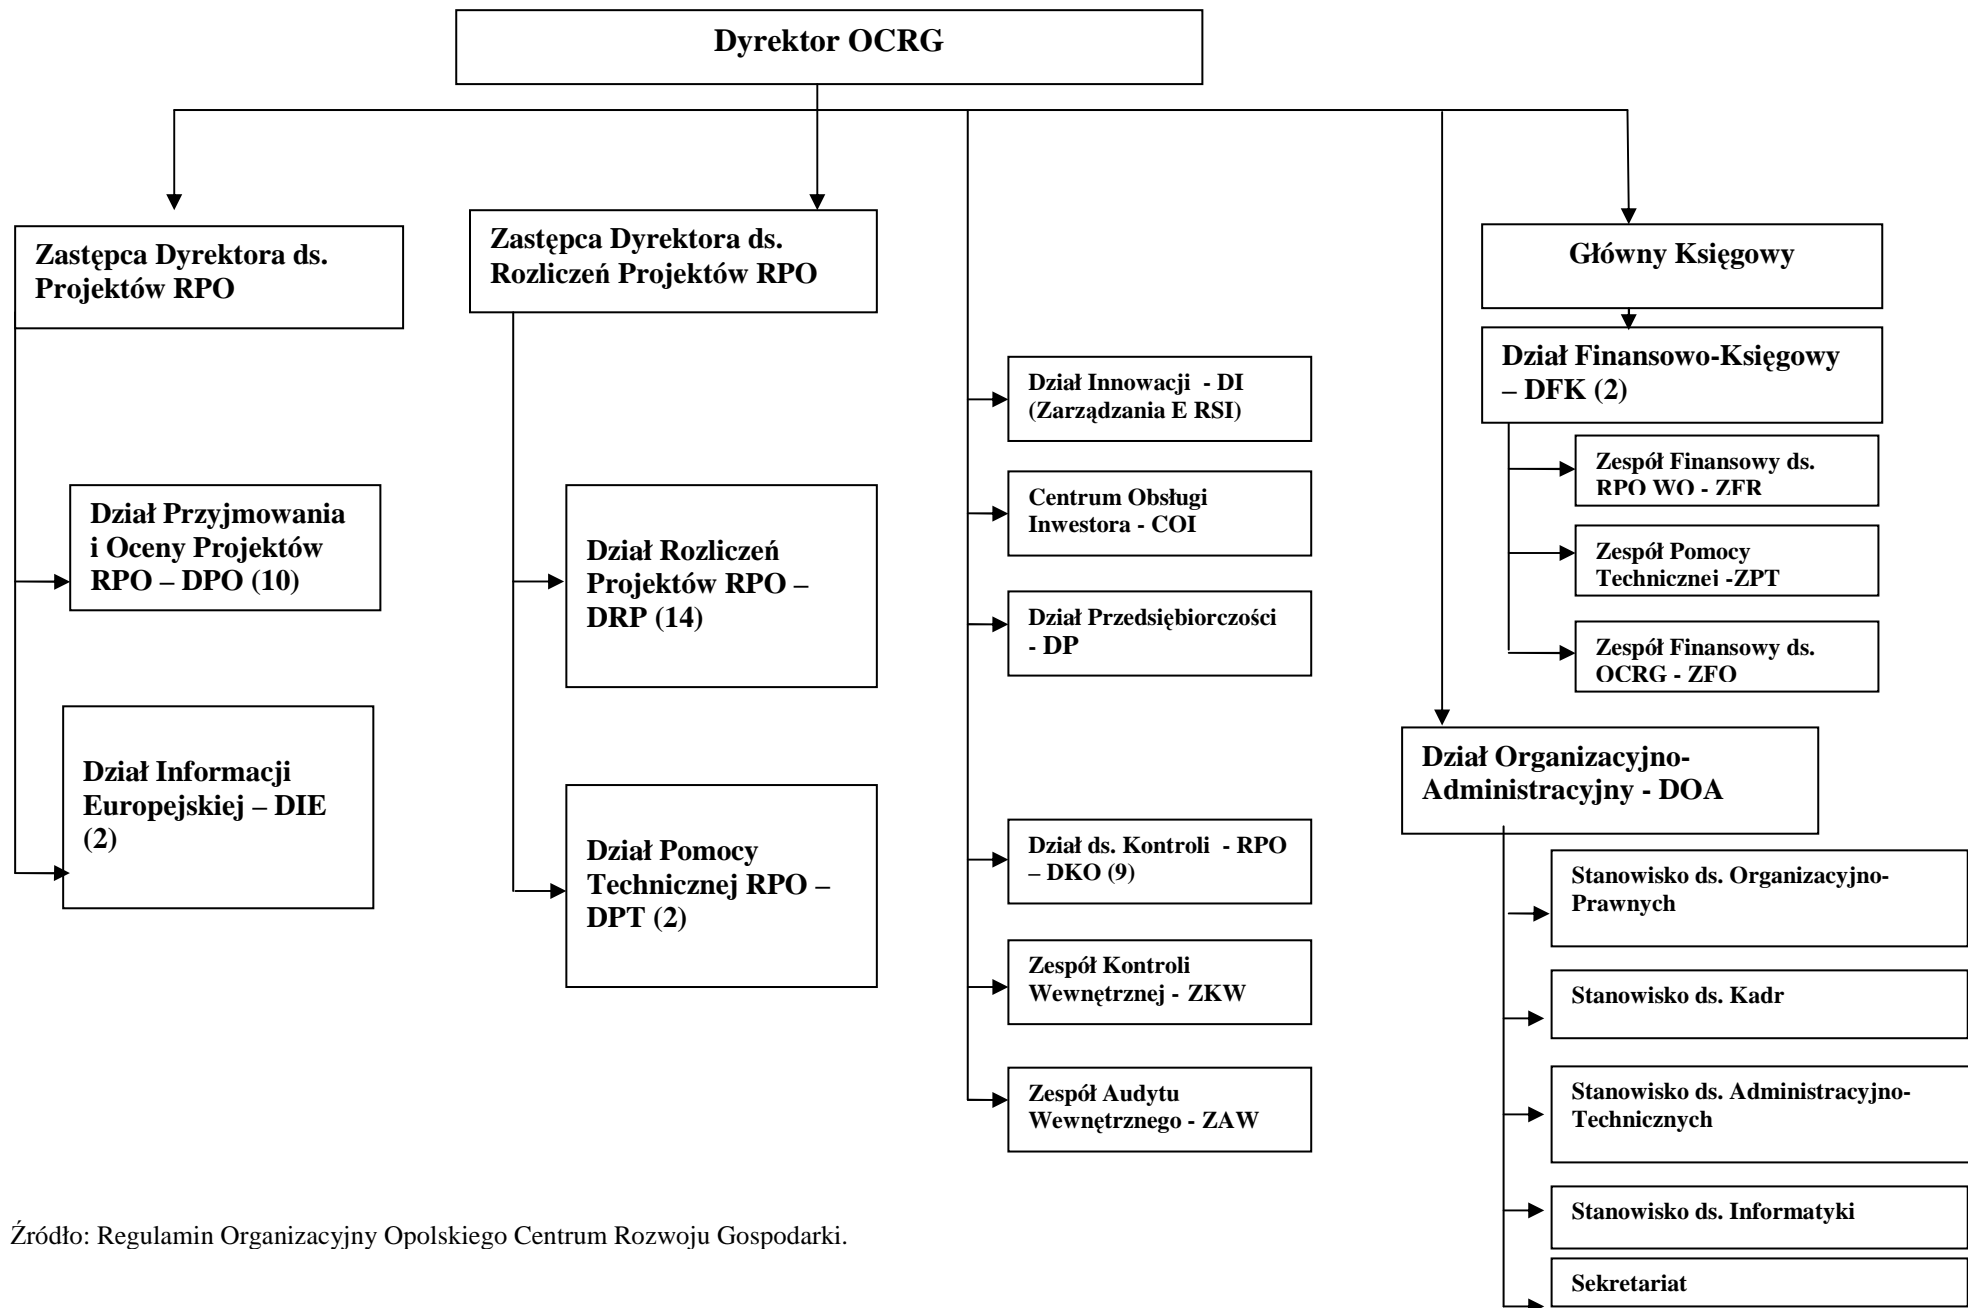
Dyrektor OCRG

Zastępca Dyrektora ds. Projektów RPO

Zastępca Dyrektora ds. Rozliczeń Projektów RPO

Główny Księgowy

Dział Finansowo-Księgowy – DFK (2)

Zespół Finansowy ds. RPO WO - ZFR

Zespół Pomocy Technicznej -ZPT

Zespół Finansowy ds. OCRG - ZFO

Dział Innowacji - DI (Zarządzania E RSI)

Centrum Obsługi Inwestora - COI

Dział Przedsiębiorczości - DP

Dział Przyjmowania i Oceny Projektów RPO – DPO (10)

Dział Rozliczeń Projektów RPO – DRP (14)

Dział Informacji Europejskiej – DIE (2)

Dział Pomocy Technicznej RPO – DPT (2)

Dział ds. Kontroli - RPO – DKO (9)

Zespół Kontroli Wewnętrznej - ZKW

Zespół Audytu Wewnętrznego - ZAW

Dział Organizacyjno-Administracyjny - DOA

Stanowisko ds. Organizacyjno-Prawnych

Stanowisko ds. Kadr

Stanowisko ds. Administracyjno-Technicznych

Stanowisko ds. Informatyki

Sekretariat

Źródło: Regulamin Organizacyjny Opolskiego Centrum Rozwoju Gospodarki.